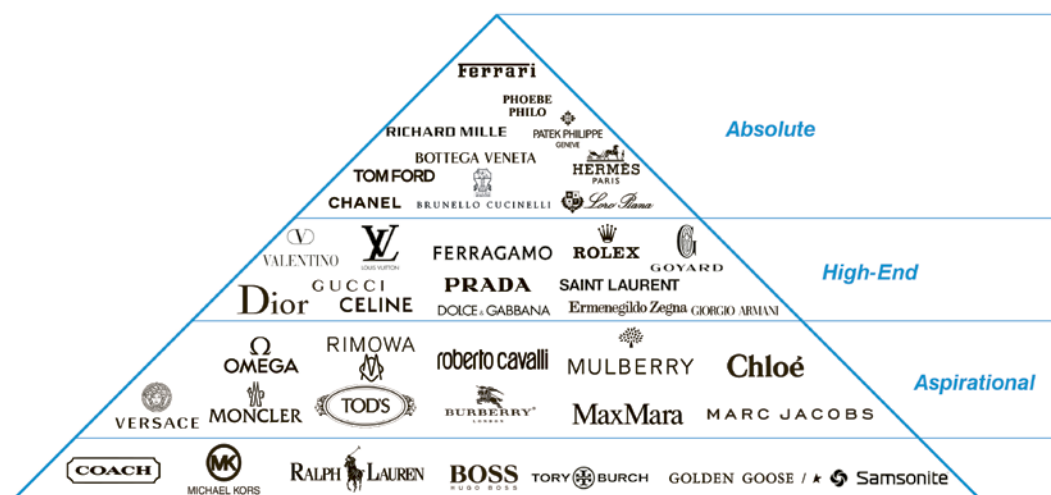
Ferrari

PHOEBE PHILO

RICHARD MILLE

PATEK PHILIPPE GENEVE

BOTTEGA VENETA

TOM FORD

HERMÈS PARIS

CHANEL

BRUNELLO CUCINELLI

Loro Piana

Absolute

VALENTINO

LOUIS VUITTON

FERRAGAMO

ROLEX

GOYARD

High-End

GUCCI

Dior

CELINE

PRADA

SAINT LAURENT

DOLCE & GABBANA

Ermenegildo Zegna

GIORGIO ARMANI

OMEGA

RIMOWA

roberto cavalli

MULBERRY

Chloé

Aspirational

VERSACE

MONCLER

TOD'S

BURBERRY LONDON

MaxMara

MARC JACOBS

COACH

MICHAEL KORS

RALPH LAUREN

BOSS HUGO BOSS

TORY BURCH

GOLDEN GOOSE / ★ Samsonite